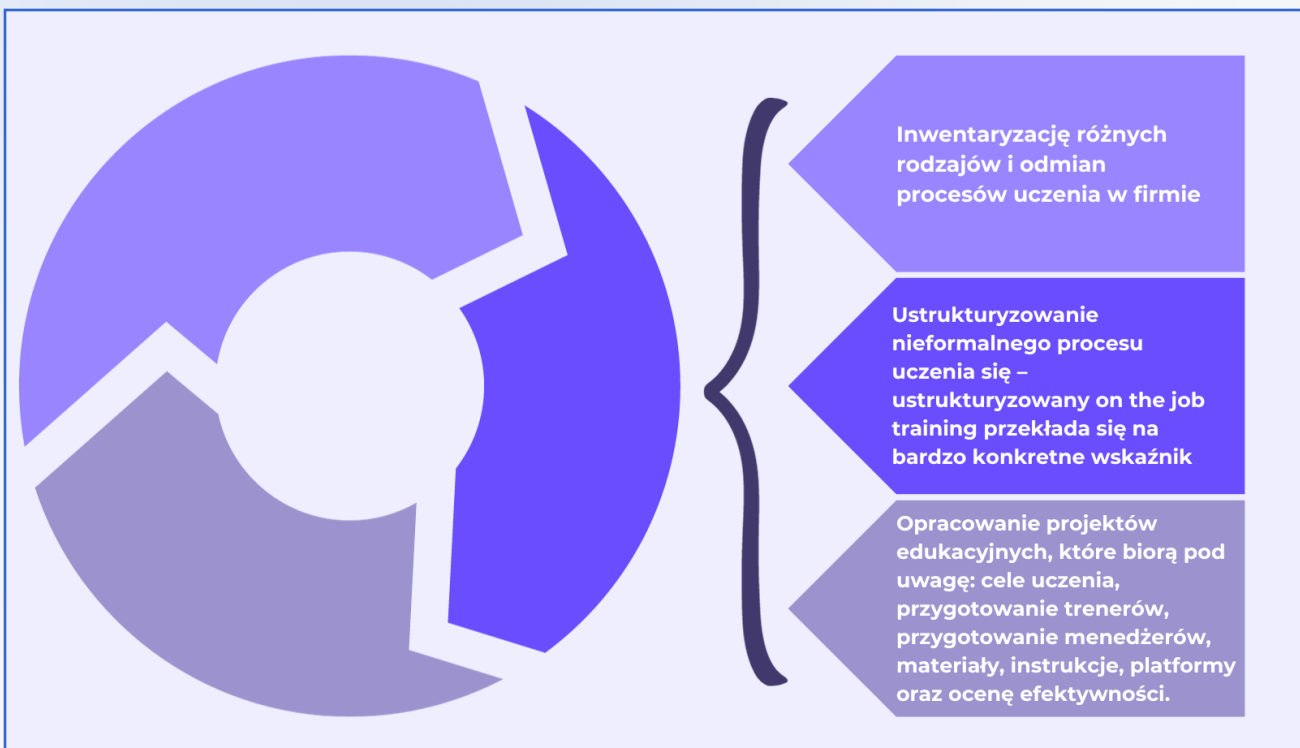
Inwentaryzację różnych rodzajów i odmian procesów uczenia w firmie

Ustrukturyzowanie nieformalnego procesu uczenia się – ustrukturyzowany on the job training przekłada się na bardzo konkretne wskaźnik

Opracowanie projektów edukacyjnych, które biorą pod uwagę: cele uczenia, przygotowanie trenerów, przygotowanie menedżerów, materiały, instrukcje, platformy oraz ocenę efektywności.